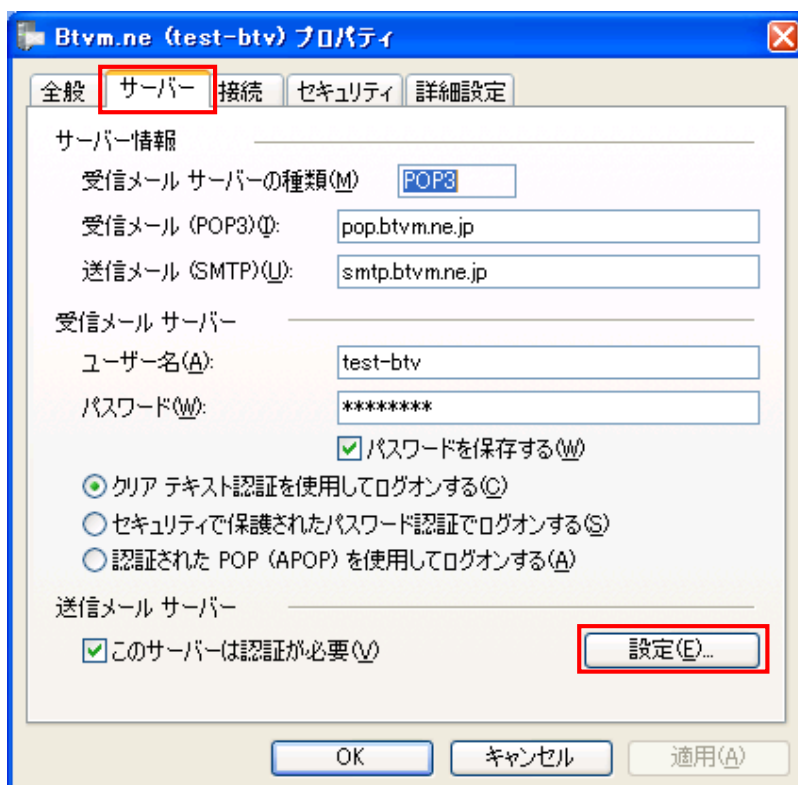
Btvm.ne (test-btv) プロパティ

全般 サーバー 接続 セキュリティ 詳細設定

サーバー情報

受信メール サーバーの種類(M) POP3

受信メール (POP3)(I): pop.btvm.ne.jp

送信メール (SMTP)(U): smtp.btvm.ne.jp

受信メール サーバー

ユーザー名(A): test-btv

パスワード(W): ********

パスワードを保存する(W)

クリア テキスト認証を使用してログオンする(C)

セキュリティで保護されたパスワード認証でログオンする(S)

認証された POP (APOP) を使用してログオンする(A)

送信メール サーバー

このサーバーは認証が必要(V)

設定(E)...

OK キャンセル 適用(A)